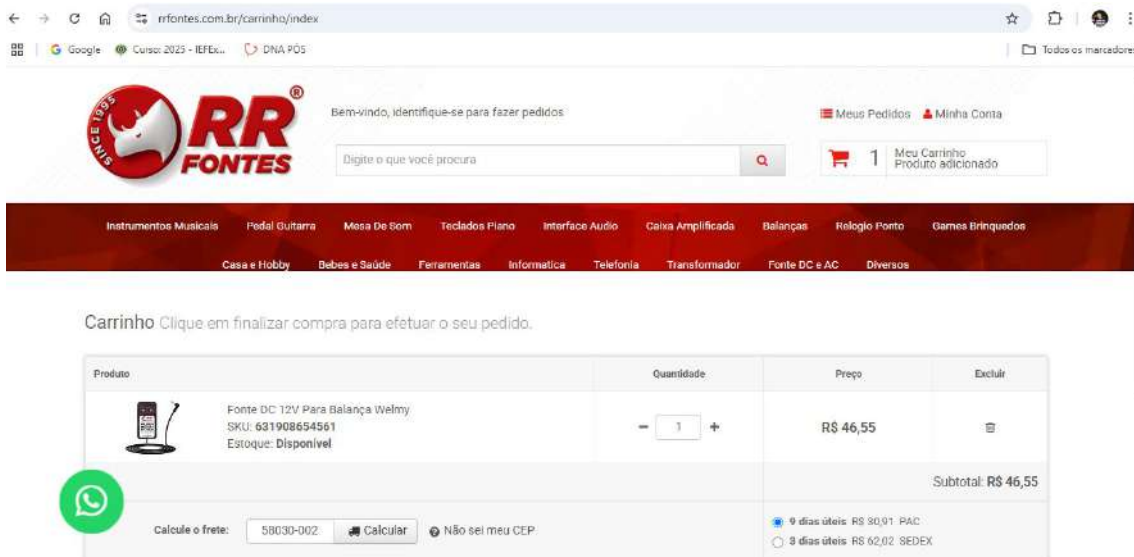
rrfontes.com.br/carrinho/index

Google Curso 2025 - IEFEx... DNA PÓS

Todos os marcadores

SINCE 1995 RR FONTES ®

Bem-vindo, identifique-se para fazer pedidos

Digite o que você procura

Meus Pedidos Minha Conta

1 Meu Carrinho Produto adicionado

Instrumentos Musicais Pedal Guitarra Mesa De Som Teclados Piano Interface Audio Caixa Amplificada Balanças Relogio Ponto Games Brinquedos

Casa e Hobby Bebes e Saúde Ferramentas Informatica Telefonia Transformador Fonte DC e AC Diversos

Carrinho Clique em finalizar compra para efetuar o seu pedido.

| Produto | Quantidade | Preço | Excluir |
|---|---|---|---|
| Fonte DC 12V Para Balança Welmy SKU: 631908654561 Estoque: Disponível | − 1 + | R$ 46,55 | |
| | | Subtotal: R$ 46,55 | |

Calcule o frete: 58030-002 Calcular Não sei meu CEP

9 dias úteis R$ 80,91 PAC
3 dias úteis R$ 62,02 SEDEX